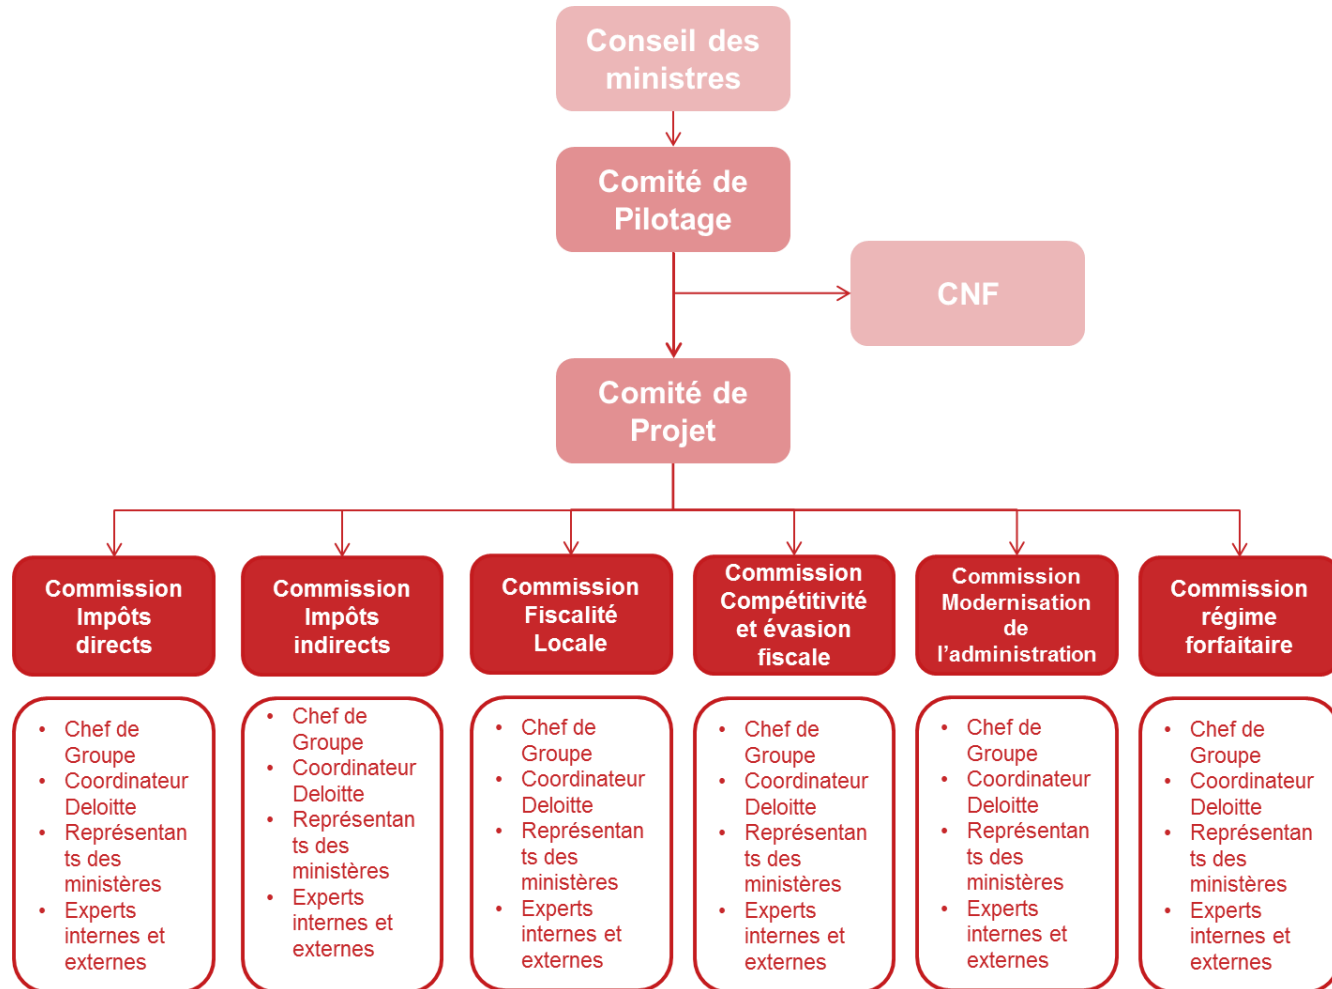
Conseil des ministres

Comité de Pilotage

CNF

Comité de Projet

Commission Impôts directs

- Chef de Groupe
- Coordinateur Deloitte
- Représentants des ministères
- Experts internes et externes

Commission Impôts indirects

- Chef de Groupe
- Coordinateur Deloitte
- Représentants des ministères
- Experts internes et externes

Commission Fiscalité Locale

- Chef de Groupe
- Coordinateur Deloitte
- Représentants des ministères
- Experts internes et externes

Commission Compétitivité et évasion fiscale

- Chef de Groupe
- Coordinateur Deloitte
- Représentants des ministères
- Experts internes et externes

Commission Modernisation de l'administration

- Chef de Groupe
- Coordinateur Deloitte
- Représentants des ministères
- Experts internes et externes

Commission régime forfaitaire

- Chef de Groupe
- Coordinateur Deloitte
- Représentants des ministères
- Experts internes et externes